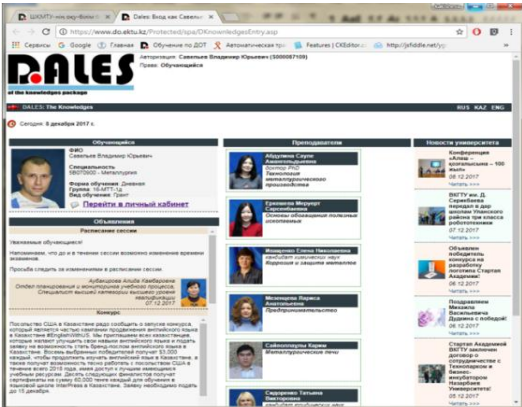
ШКМТУ-ни жар-болаты | Dales: Вход как Савельев

https://www.do.ektu.kz/Protected/spa/DKnowledgesEntry.aspx

Сервисы Google Главная Обучение по ДОТ Автоматическая пр Features | CKEditor http://jsfiddle.net/y

D.ALES
of the knowledges package

Авторизация: Савельев Владимир Юрьевич (500007108)
Права: Обучающийся

DALES: The Knowledges

RUS KAZ ENG

Сегодня: 8 декабря 2017 г.

Обучающийся

ФИО
Савельев Владимир Юрьевич

Специальность
5B070900 - Металлургия

Форма обучения: Дневная
Группа: 16-МТТ-1д
Вид обучения: Грант

Перейти в личный кабинет

Объявления

Расписание сессии

Уважаемые обучающиеся!

Напоминаем, что до и в течение сессии возможно изменение времени экзаменов.

Просьба следить за изменениями в расписании сессии.

Аубакирова Алиби Камбаровна
Отдел планирования и мониторинга учебного процесса.
Специалист высшей категории высшего уровня квалификации
07.12.2017

Конкурс

Посольство США в Казахстане радо сообщить о запуске конкурса, который является частью кампании продвижения английского языка в Казахстане #EnglishWithUS. Мы приглашаем всех казахстанцев, которые хотят улучшить свои навыки английского языка и подать заявку на возможность учить бесплатно английский язык в Казахстане. Восемь выбранных победителей получат $1,000 который, чтобы продолжить изучать английский язык в Казахстане, в течение одного года. Десять победителей будут объявлены в течение всего 2018 года, имея доступ к лучшим ... сертификаты на сумму 60,000 тенге каждый для обучения в языковой школе InterPress в Казахстане. Заявку необходимо подать до 15 декабря.

Преподаватели

Абдулина Сауле Амангельдиновна
Доктор PhD
Технология металлургического производства

Ерекеева Меруерт Серсебаевна
Основы обогащения полезных ископаемых

Мамырова Елена Николаевна
кандидат химических наук
Коррозия и защита металлов

Мезенцева Лариса Анатольевна
Предпринимательство

Сайлаулова Карим
Металлургические печи

Сидоренко Татьяна Викторовна

Новости университета

Конференция «Алаш – қозғалысына – 100 жыл»
08.12.2017
Читать >>>

ВКГТУ им. Д. Серикбаева передал в дар школам Уланского района три класса робототехники
07.12.2017
Читать >>>

Объявлен победитель конкурса на академику логотипа Стартап Академии
07.12.2017
Читать >>>

Поздравляем Михаила Васильевича Дудкина с победой!
06.12.2017
Читать >>>

Стартап Академией ВКГТУ заключен договор о сотрудничестве с Технопарком и бизнес-инкубатором Назарбаев Университета
05.12.2017
Читать >>>